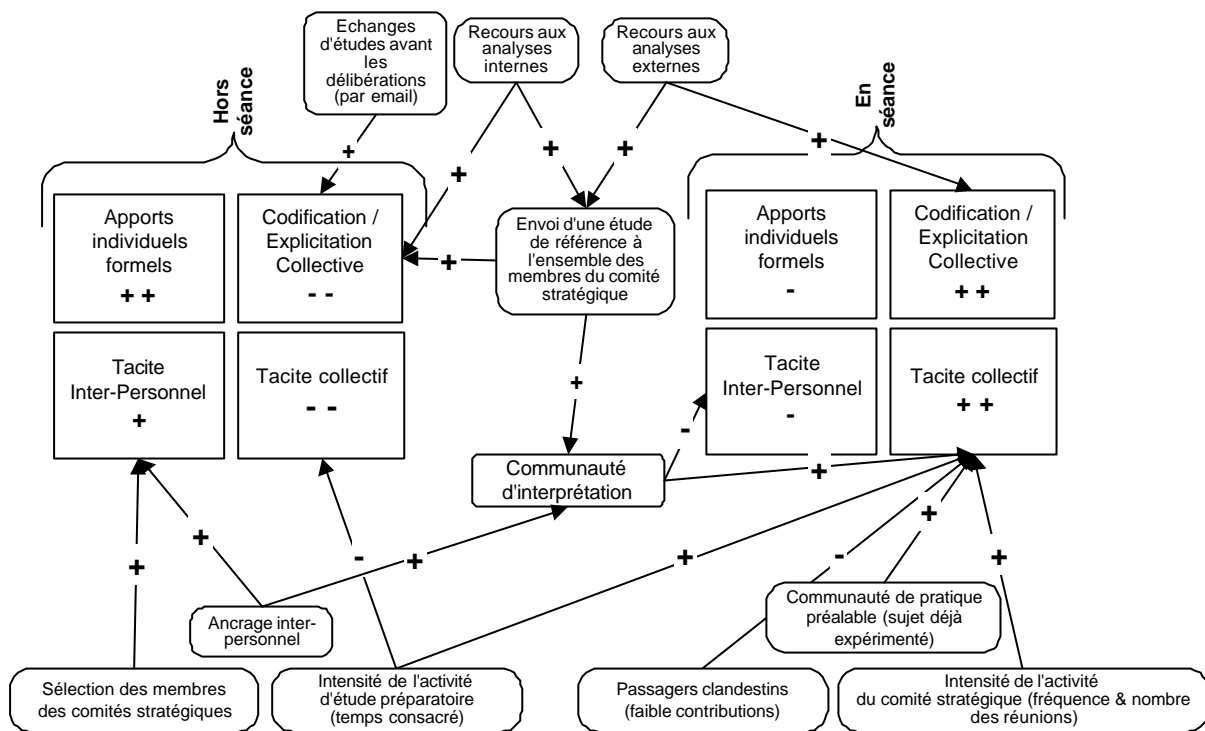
Echanges d'études avant les délibérations (par email)

Recours aux analyses internes

Recours aux analyses externes

Hors séance

En séance

Apports individuels formels
+ +

Codification / Explicitation Collective
- -

Envoi d'une étude de référence à l'ensemble des membres du comité stratégique

Apports individuels formels
-

Codification / Explicitation Collective
+ +

Tacite Inter-Personnel
+

Tacite collectif
- -

Tacite Inter-Personnel
-

Tacite collectif
+ +

Communauté d'interprétation

Ancrage inter-personnel

Communauté de pratique préalable (sujet déjà expérimenté)

Sélection des membres des comités stratégiques

Intensité de l'activité d'étude préparatoire (temps consacré)

Passagers clandestins (faible contributions)

Intensité de l'activité du comité stratégique (fréquence & nombre des réunions)

+ + + + + + + - + + - + + - + + - +